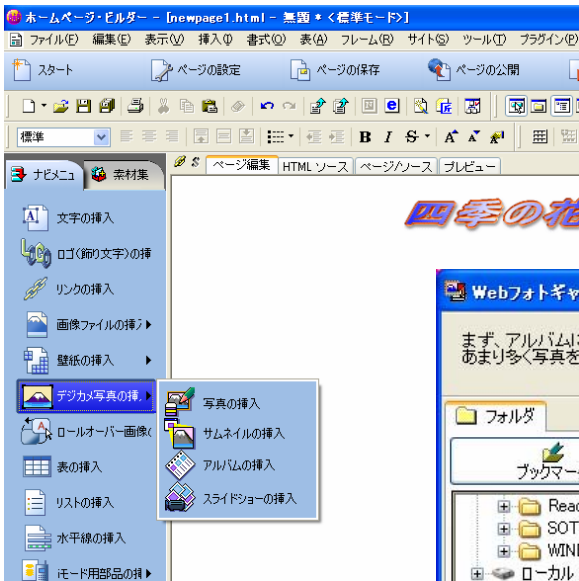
ホームページ・ビルダー - [newpage1.html - 無題 * <標準モード>]
ファイル(F) 編集(E) 表示(V) 挿入(I) 書式(O) 表(A) フレーム(R) サイト(S) ツール(T) プラグイン(P)

スタート
ページの設定
ページの保存
ページの公開

標準
B I S A A

ナビメニュ
素材集
ページ編集
HTML ソース
ページ/ソース
プレビュー

文字の挿入
ロゴ(飾り文字)の挿
リンクの挿入
画像ファイルの挿
壁紙の挿入
デジカメ写真の挿
ロールオーバー画像(
表の挿入
リストの挿入
水平線の挿入
iモード用部品の挿

写真の挿入
サムネイルの挿入
アルバムの挿入
スライドショーの挿入

四季の花

Webフォトギャ
まず、アルバムに
あまり多く写真を
フォルダ
ブックマー
Read
SOT
WIN
ローカル